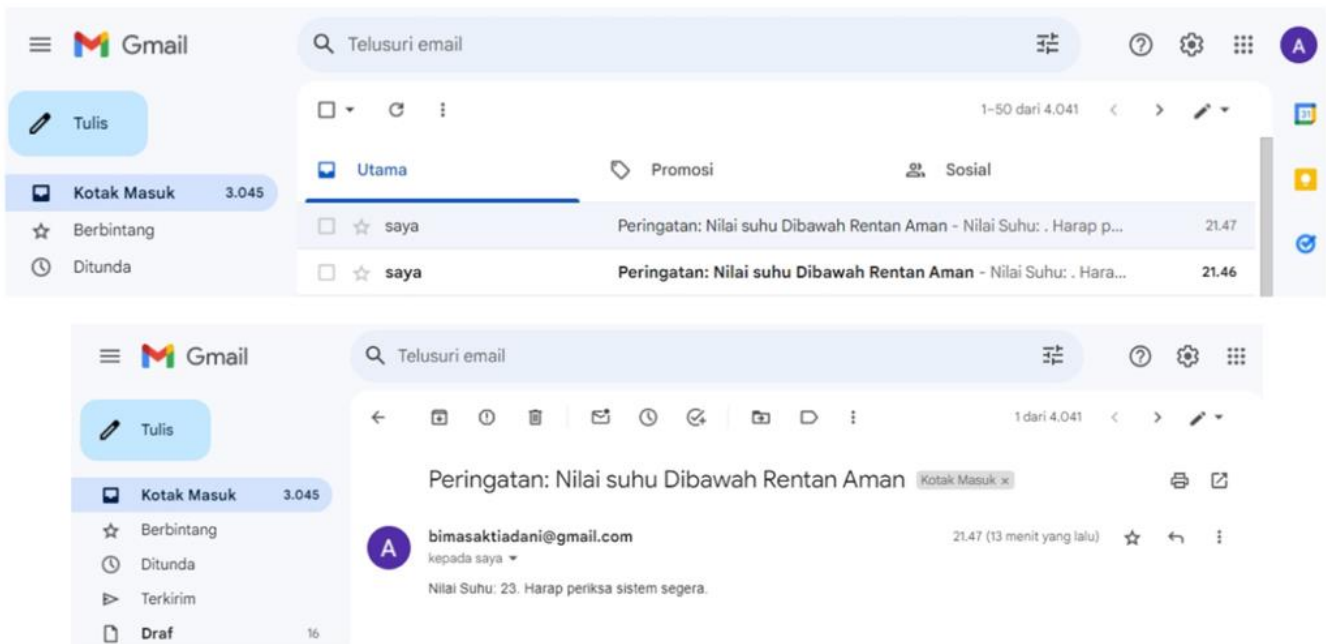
Gmail

Telusuri email

A

Tulis

Kotak Masuk 3.045

Berbintang

Ditunda

1–50 dari 4.041

Utama

Promosi

Sosial

saya Peringatan: Nilai suhu Dibawah Rentan Aman - Nilai Suhu: . Harap p... 21.47

saya Peringatan: Nilai suhu Dibawah Rentan Aman - Nilai Suhu: . Hara... 21.46

Gmail

Telusuri email

Tulis

Kotak Masuk 3.045

Berbintang

Ditunda

Terkirim

Draf 16

1 dari 4.041

Peringatan: Nilai suhu Dibawah Rentan Aman Kotak Masuk ×

A

bimasaktiadani@gmail.com

kepada saya

21.47 (13 menit yang lalu)

Nilai Suhu: 23. Harap periksa sistem segera.